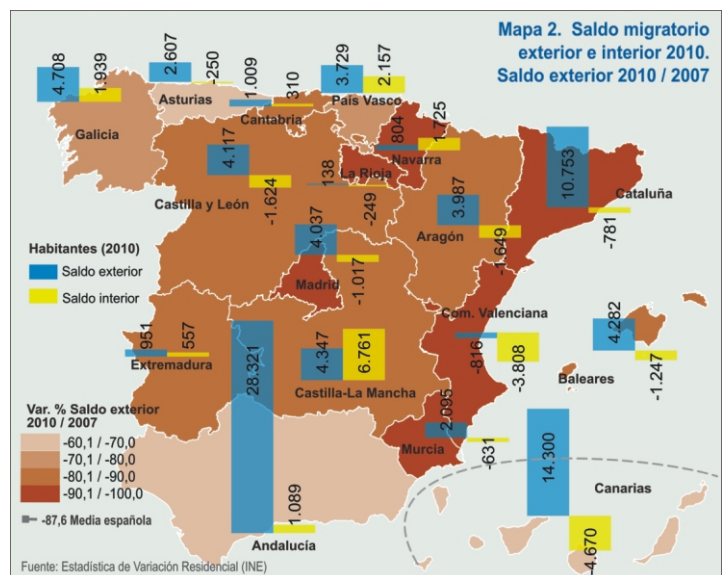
Mapa 2. Saldo migratorio exterior e interior 2010. Saldo exterior 2010 / 2007

4.708
1.939
Galicia

2.607
-250
Asturias

1.009
310
Cantabria

3.729
2.157
País Vasco

804
-1.725
Navarra

138
La Rioja

4.117
-1.624
Castilla y León

-249

10.753
-781
Cataluña

3.987
-1.649
Aragón

4.037
-1.017
Madrid

Habitantes (2010)
Saldo exterior
Saldo interior

951
557
Extremadura

28.321
1.089
Andalucía

4.347
6.761
Castilla-La Mancha

-816
-3.808
Com. Valenciana

4.282
-1.247
Baleares

2.095
-631
Murcia

14.300
-4.670
Canarias

Var. % Saldo exterior 2010 / 2007
-60,1 / -70,0
-70,1 / -80,0
-80,1 / -90,0
-90,1 / -100,0
-87,6 Media española

Fuente: Estadística de Variación Residencial (INE)